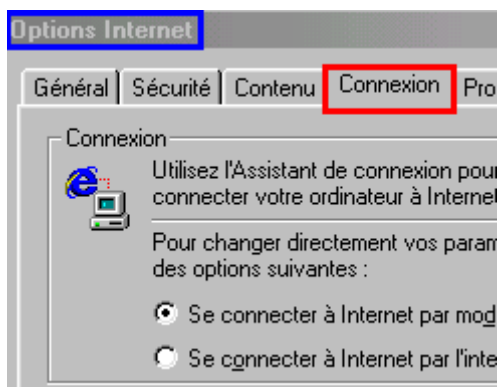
Options Internet

Général | Sécurité | Contenu | Connexion | Pro

Connexion

Utilisez l'Assistant de connexion pour connecter votre ordinateur à Internet

Pour changer directement vos param des options suivantes :

Se connecter à Internet par mod

Se connecter à Internet par l'inte